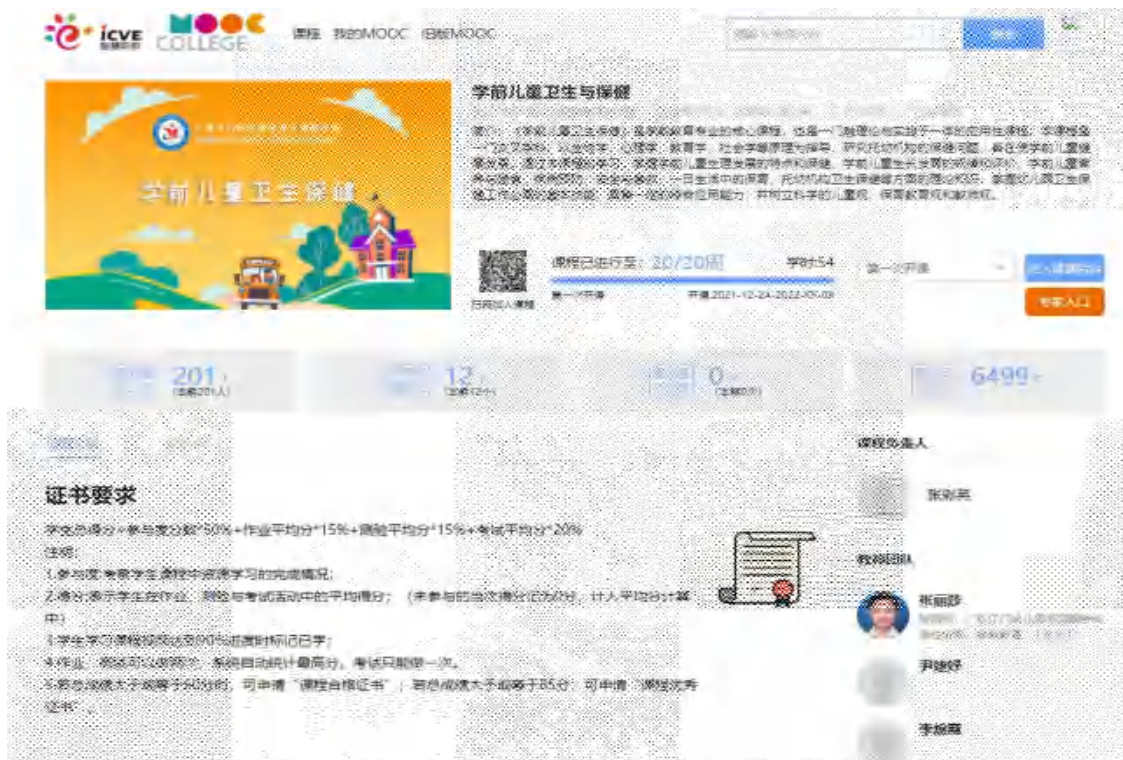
icve MOOC COLLEGE 课程 我的MOOC 旧版MOOC

搜索

学前儿童卫生与保健

学前儿童卫生保健

简介：《学前儿童卫生保健》是学前教育专业的核心课程，也是一门融理论与实践于一体的应用性课程。本课程是一门交叉学科，以生物学、心理学、教育学、社会学等原理与指导，研究托幼机构的保健问题。旨在使学前儿童健康发展。通过本课程的学习，掌握学前儿童生理发展的特点和保健、学前儿童生长发育的规律和评价、学前儿童营养与膳食、疾病预防、安全与急救、一日生活中的保育、托幼机构卫生保健等方面的理论知识。掌握幼儿园卫生保健工作必需的基本技能，具备一定的保育应用能力，并树立科学的儿童观、保育教育观和教师观。

扫码加入课程

课程已进行至：20/20周 学时54

第一次开课 开课 2021-12-24~2022-05-09

第一次开课

进入课程学习

专家入口

201 (注册201人)

12 (注册12个)

0 (注册0次)

6499

课程负责人

张剑英

证书要求

学习总得分=参与度分数*50%+作业平均分*15%+测验平均分*15%+考试平均分*20%

注明：

1.参与度:考察学生课程中资源学习的完成情况；

2.得分:表示学生在作业、测验与考试活动中的平均得分；（未参与的活动得分记为0分，计入平均分计算中）

3.学生学习课程视频达到90%或者时标记已学；

4.作业、测试可以多次，系统自动统计最高分，考试只能做一次。

5.若总成绩大于或等于60分时，可申请“课程合格证书”；若总成绩大于或等于85分，可申请“课程优秀证书”。

教师团队

张丽莎

尹婕妤

李旅翔